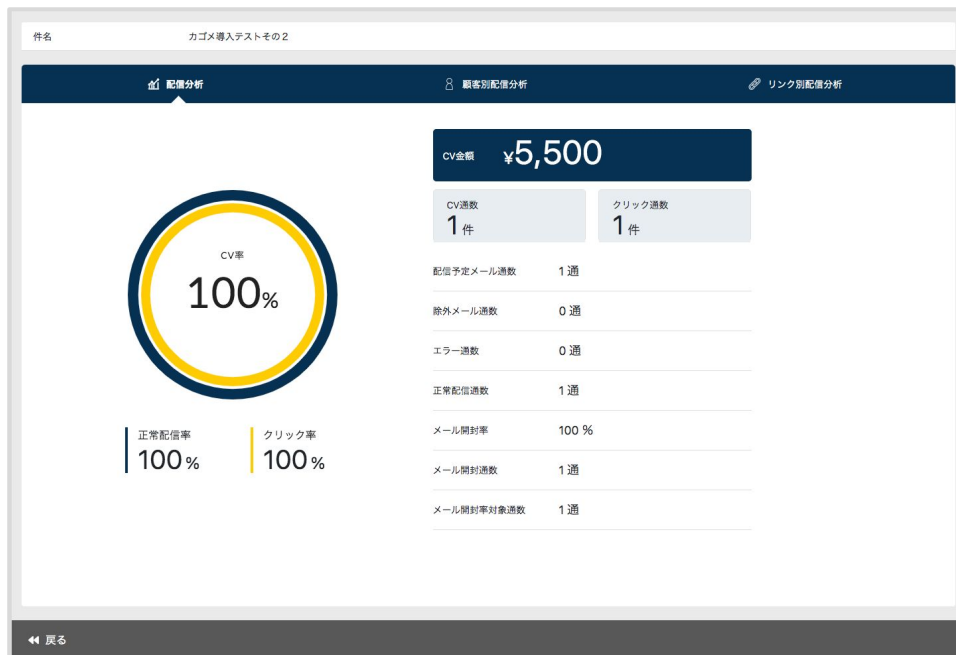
件名 カゴメ導入テストその２

配信分析
顧客別配信分析
リンク別配信分析

CV率
100%

正常配信率
100%

クリック率
100%

CV金額 ¥5,500

CV通数
1件

クリック通数
1件

| | |
|---|---|
| 配信予定メール通数 | 1 通 |
| 除外メール通数 | 0 通 |
| エラー通数 | 0 通 |
| 正常配信通数 | 1 通 |
| メール開封率 | 100 % |
| メール開封通数 | 1 通 |
| メール開封率対象通数 | 1 通 |

戻る